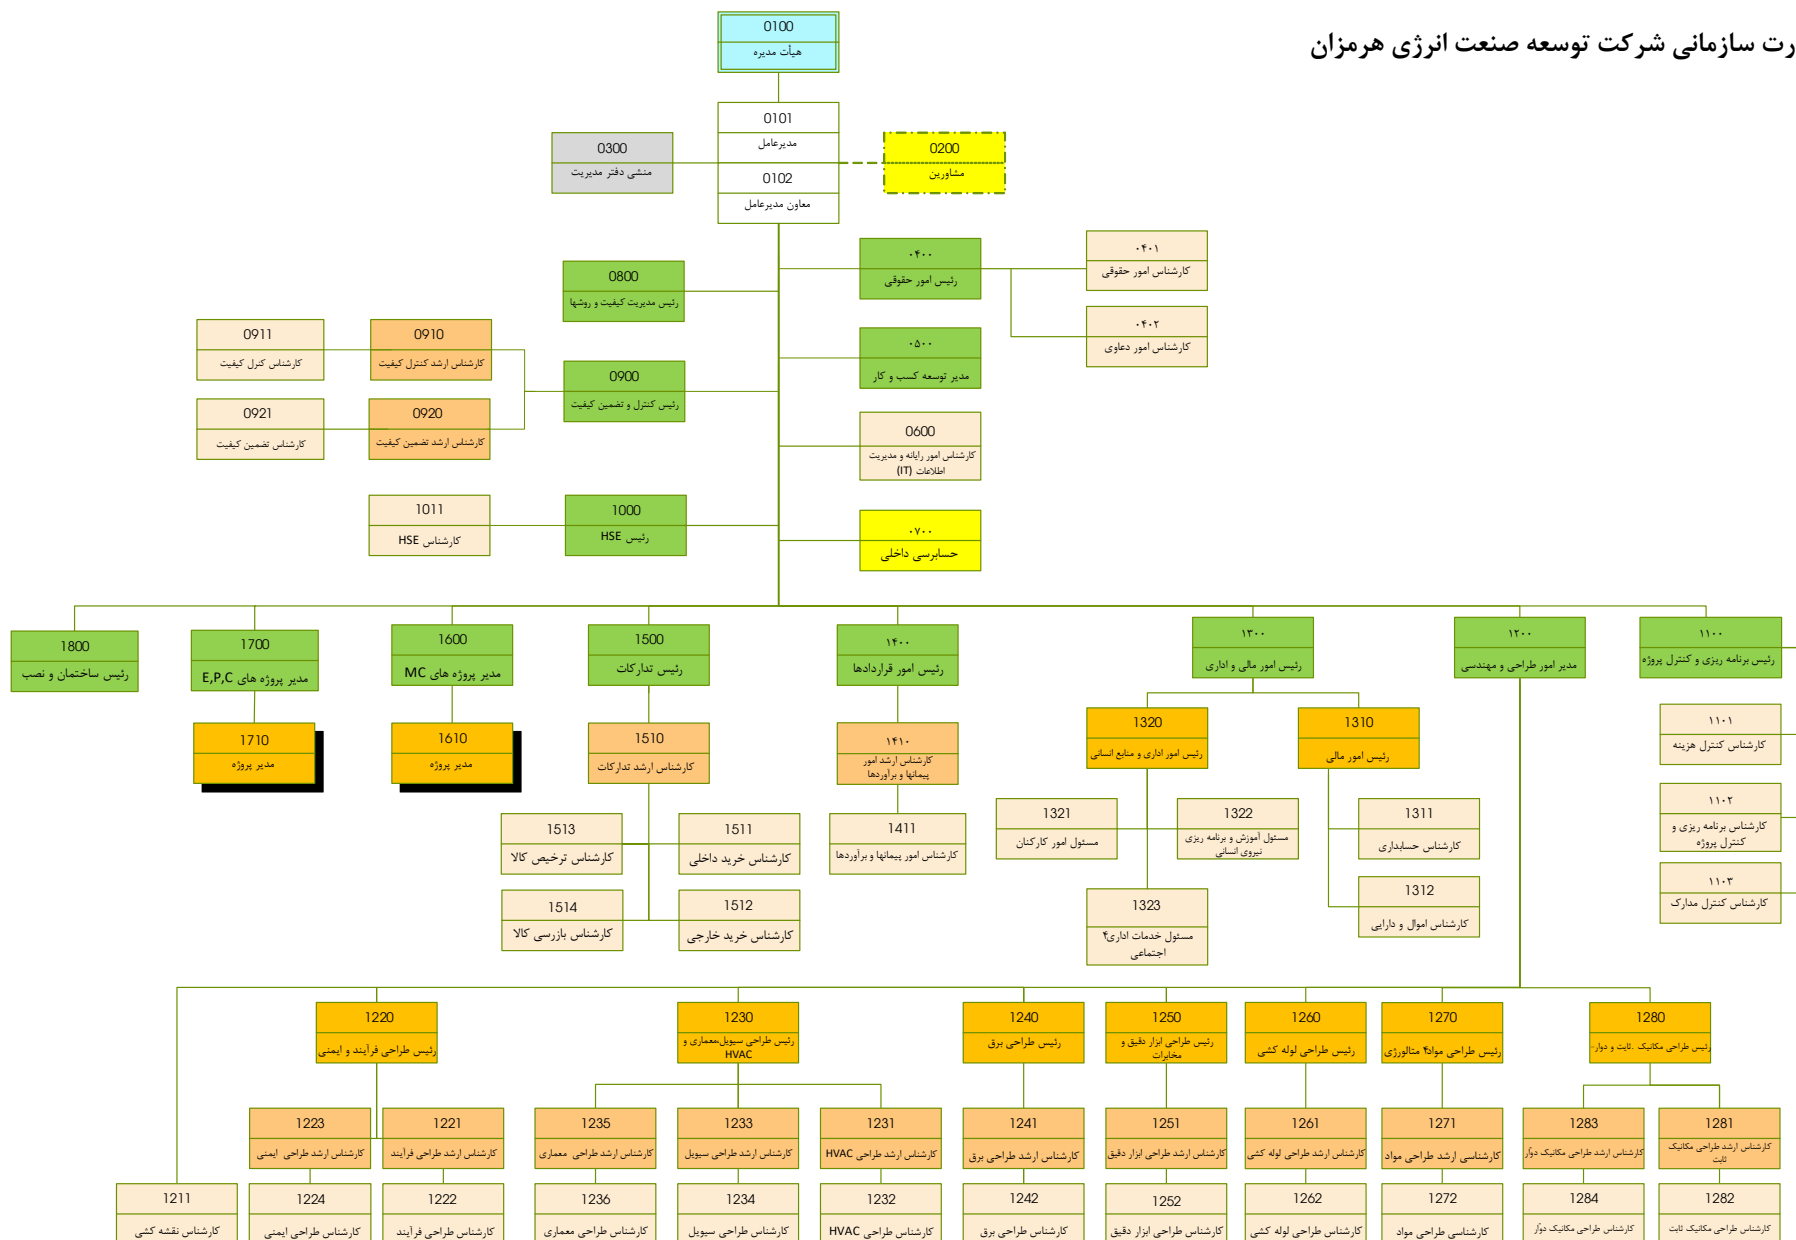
رت سازمانی شرکت توسعه صنعت انرژی هرمزان

0100
هیأت مدیره

0101
مدیرعامل

0102
معاون مدیرعامل

0300
منشی دفتر مدیریت

0200
مشاورین

۰۴۰۰
رئیس امور حقوقی

۰۴۰۱
کارشناس امور حقوقی

۰۴۰۲
کارشناس امور دعاوی

0800
رئیس مدیریت کیفیت و روشها

۰۵۰۰
مدیر توسعه کسب و کار

0911
کارشناس کنرل کیفیت

0910
کارشناس ارشد کنترل کیفیت

0900
رئیس کنترل و تضمین کیفیت

0921
کارشناس تضمین کیفیت

0920
کارشناس ارشد تضمین کیفیت

0600
کارشناس امور رایانه و مدیریت اطلاعات (IT)

1011
کارشناس HSE

1000
رئیس HSE

۰۷۰۰
حسابرسی داخلی

1800
رئیس ساختمان و نصب

1700
مدیر پروژه های E,P,C

1600
مدیر پروژه های MC

1500
رئیس تدارکات

۱۴۰۰
رئیس امور قراردادها

۱۳۰۰
رئیس امور مالی و اداری

۱۲۰۰
مدیر امور طراحی و مهندسی

۱۱۰۰
رئیس برنامه ریزی و کنترل پروژه

1710
مدیر پروژه

1610
مدیر پروژه

1510
کارشناس ارشد تدارکات

۱۴۱۰
کارشناس ارشد امور پیمانها و برآوردها

1320
رئیس امور اداری و منابع انسانی

1310
رئیس امور مالی

۱۱۰۱
کارشناس کنترل هزینه

1513
کارشناس ترخیص کالا

1511
کارشناس خرید داخلی

1411
کارشناس امور پیمانها و برآوردها

1321
مسئول امور کارکنان

1322
مسئول آموزش و برنامه ریزی نیروی انسانی

1311
کارشناس حسابداری

۱۱۰۲
کارشناس برنامه ریزی و کنترل پروژه

1514
کارشناس بازرسی کالا

1512
کارشناس خرید خارجی

1323
مسئول خدمات اداری؟ اجتماعی

1312
کارشناس اموال و دارایی

۱۱۰۳
کارشناس کنترل مدارک

1220
رئیس طراحی فرآیند و ایمنی

1230
رئیس طراحی سیویل،معماری و HVAC

1240
رئیس طراحی برق

1250
رئیس طراحی ابزار دقیق و مخابرات

1260
رئیس طراحی لوله کشی

1270
رئیس طراحی مواد؟ متالورژی

1280
رئیس طراحی مکانیک ثابت و دوار

1223
کارشناس ارشد طراحی ایمنی

1221
کارشناس ارشد طراحی فرآیند

1235
کارشناس ارشد طراحی معماری

1233
کارشناس ارشد طراحی سیویل

1231
کارشناس ارشد طراحی HVAC

1241
کارشناس ارشد طراحی برق

1251
کارشناس ارشد طراحی ابزار دقیق

1261
کارشناس ارشد طراحی لوله کشی

1271
کارشناس ارشد طراحی مواد

1283
کارشناس ارشد طراحی مکانیک دوّار

1281
کارشناس ارشد طراحی مکانیک ثابت

1211
کارشناس نقشه کشی

1224
کارشناس طراحی ایمنی

1222
کارشناس طراحی فرآیند

1236
کارشناس طراحی معماری

1234
کارشناس طراحی سیویل

1232
کارشناس طراحی HVAC

1242
کارشناس طراحی برق

1252
کارشناس طراحی ابزار دقیق

1262
کارشناس طراحی لوله کشی

1272
کارشناس طراحی مواد

1284
کارشناس طراحی مکانیک دوّار

1282
کارشناس طراحی مکانیک ثابت